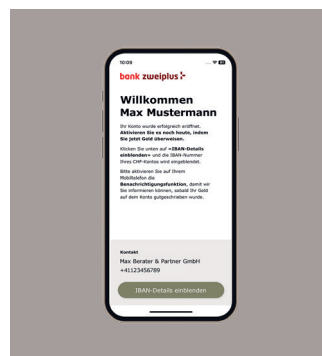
10:09

bank zweiplus

Willkommen Max Mustermann

Ihr Konto wurde erfolgreich eröffnet. Aktivieren Sie es noch heute, indem Sie jetzt Geld überweisen.

Klicken Sie unten auf «IBAN-Details einblenden» und die IBAN-Nummer Ihres CHF-Kontos wird eingeblendet.

Bitte aktivieren Sie auf Ihrem Mobiltelefon die Benachrichtigungsfunktion, damit wir Sie informieren können, sobald Ihr Geld auf dem Konto gutgeschrieben wurde.

Kontakt
Max Berater & Partner GmbH
+41123456789

IBAN-Details einblenden